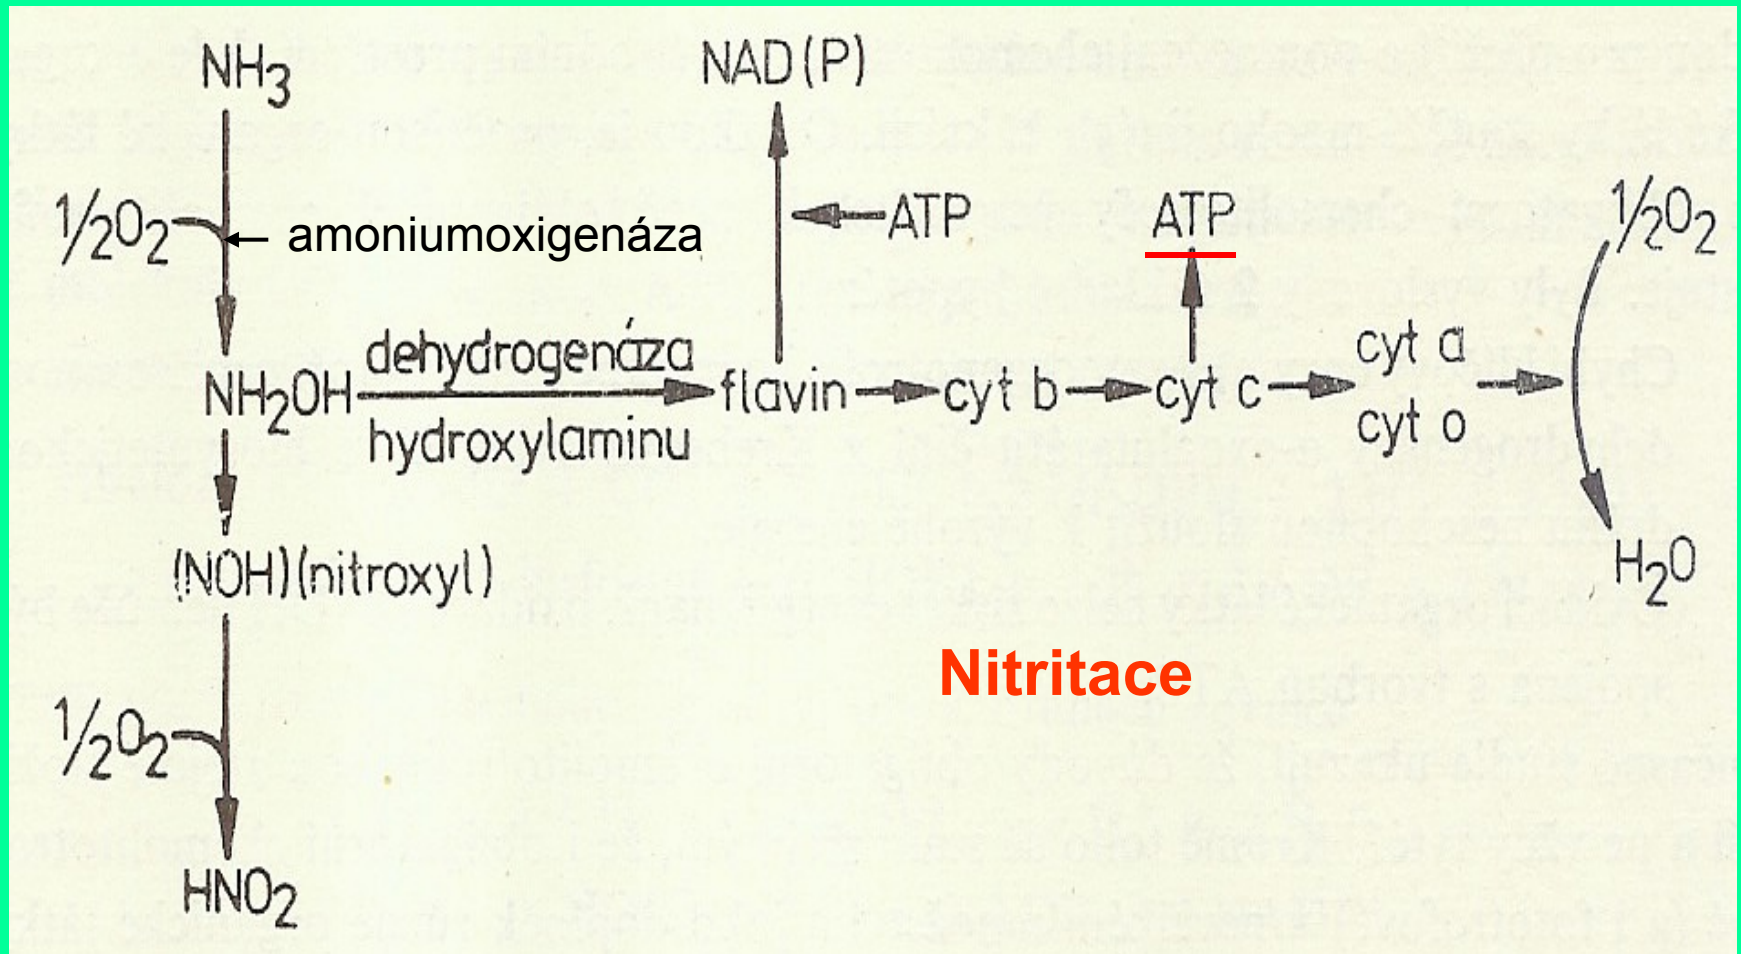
$NH_3$

$\frac{1}{2}O_2$ ← amoniumoxigenáza

NAD(P)

ATP

ATP

$\frac{1}{2}O_2$

$NH_2OH$ dehydrogenáza hydroxylaminu flavin cyt b cyt c cyt a cyt o

$H_2O$

(NOH)(nitroxyl)

$\frac{1}{2}O_2$

$HNO_2$

Nitritace